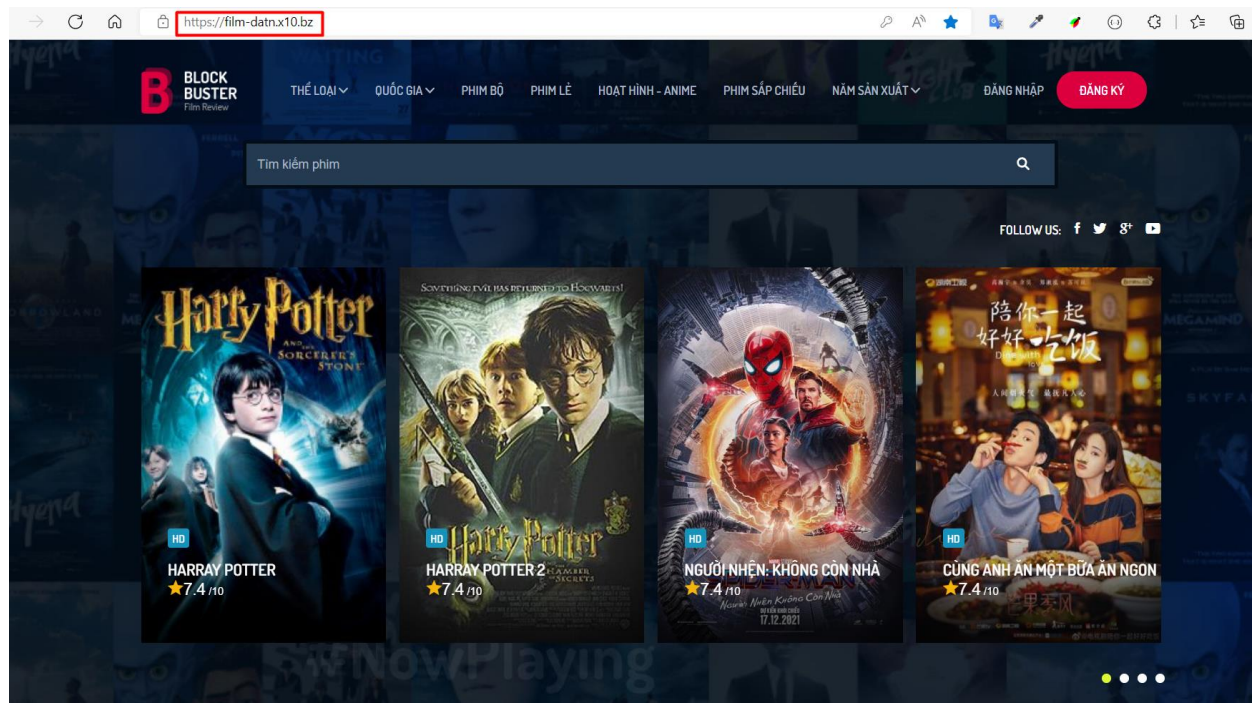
https://film-datn.x10.bz

BLOCK BUSTER Film Review

THỂ LOẠI QUỐC GIA PHIM BỘ PHIM LẺ HOẠT HÌNH - ANIME PHIM SẮP CHIẾU NĂM SẢN XUẤT ĐĂNG NHẬP ĐĂNG KÝ

Tìm kiếm phim

FOLLOW US:

Harry Potter AND THE SORCERER'S STONE

HD
HARRAY POTTER
7.4 /10

SOMETHING EVIL HAS RETURNED TO HOGWARTS!

Harry Potter AND THE CHAMBER OF SECRETS

HD
HARRAY POTTER 2
7.4 /10

HD
NGƯỜI NHỆN: KHÔNG CÒN NHÀ
7.4 /10

17.12.2021

陪你一起 好好吃饭

HD
CÙNG ANH ĂN MỘT BỮA ĂN NGON
7.4 /10

#NowPlaying